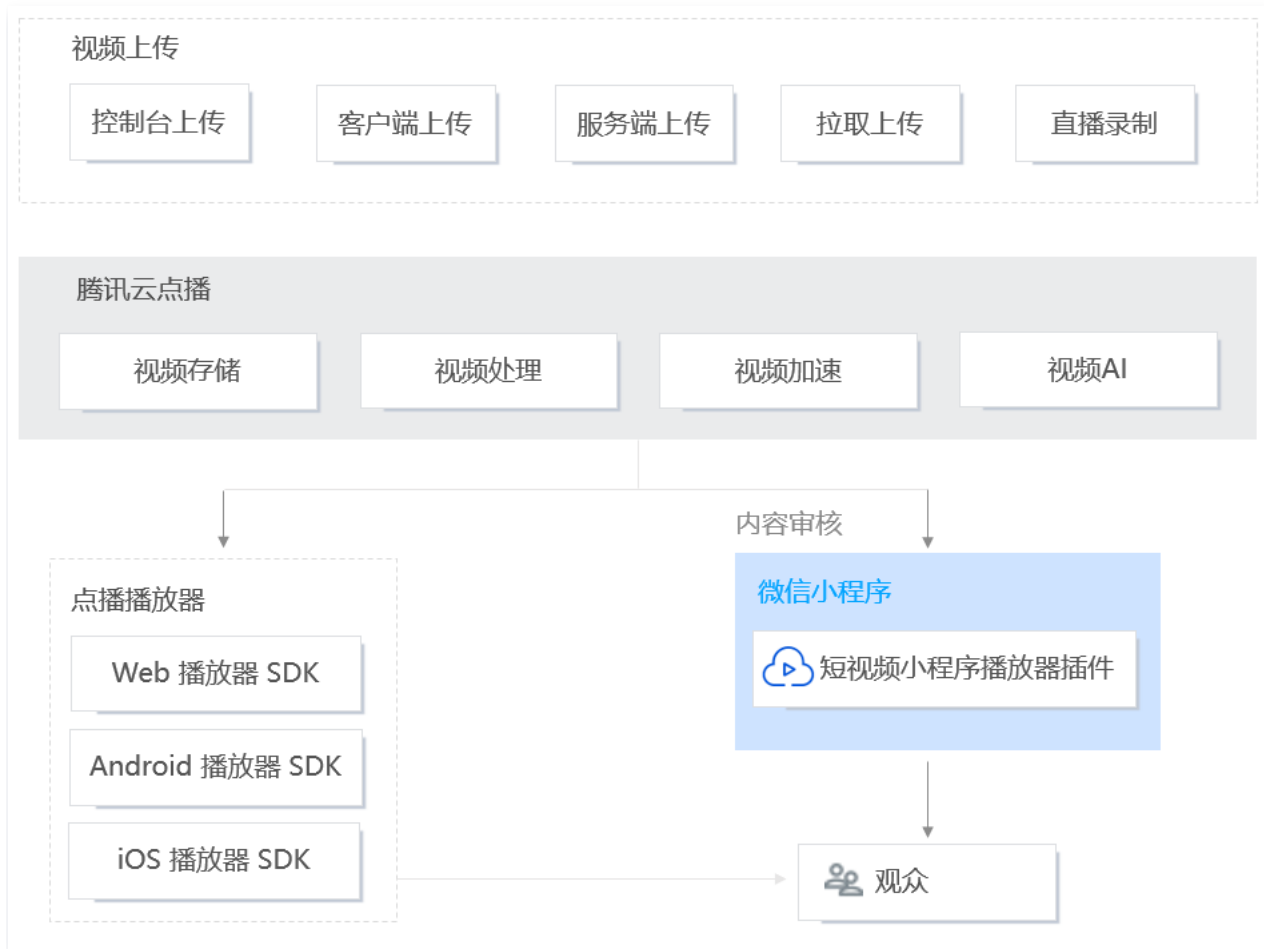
视频上传

控制台上传

客户端上传

服务端上传

拉取上传

直播录制

腾讯云点播

视频存储

视频处理

视频加速

视频AI

内容审核

点播播放器

Web 播放器 SDK

Android 播放器 SDK

iOS 播放器 SDK

微信小程序

短视频小程序播放器插件

观众